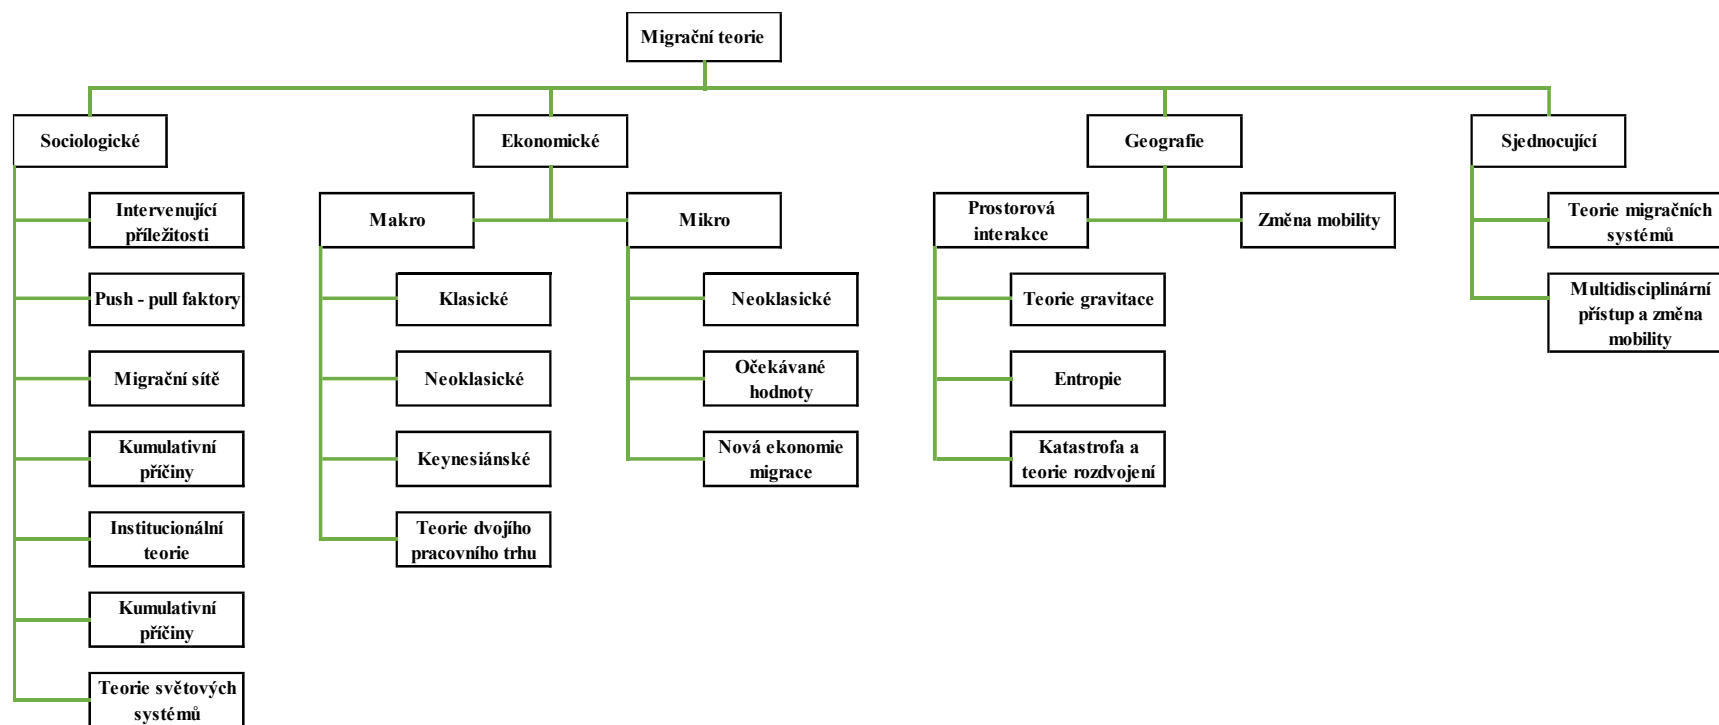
Migrační teorie

Sociologické

Intervenující příležitosti

Push - pull faktory

Migrační sítě

Kumulativní příčiny

Institucionální teorie

Kumulativní příčiny

Teorie světových systémů

Ekonomické

Makro

Klasické

Neoklasické

Keynesiánské

Teorie dvojího pracovního trhu

Mikro

Neoklasické

Očekávané hodnoty

Nová ekonomie migrace

Geografie

Prostorová interakce

Teorie gravitace

Entropie

Katastrofa a teorie rozdvojení

Změna mobility

Sjednocující

Teorie migračních systémů

Multidisciplinární přístup a změna mobility